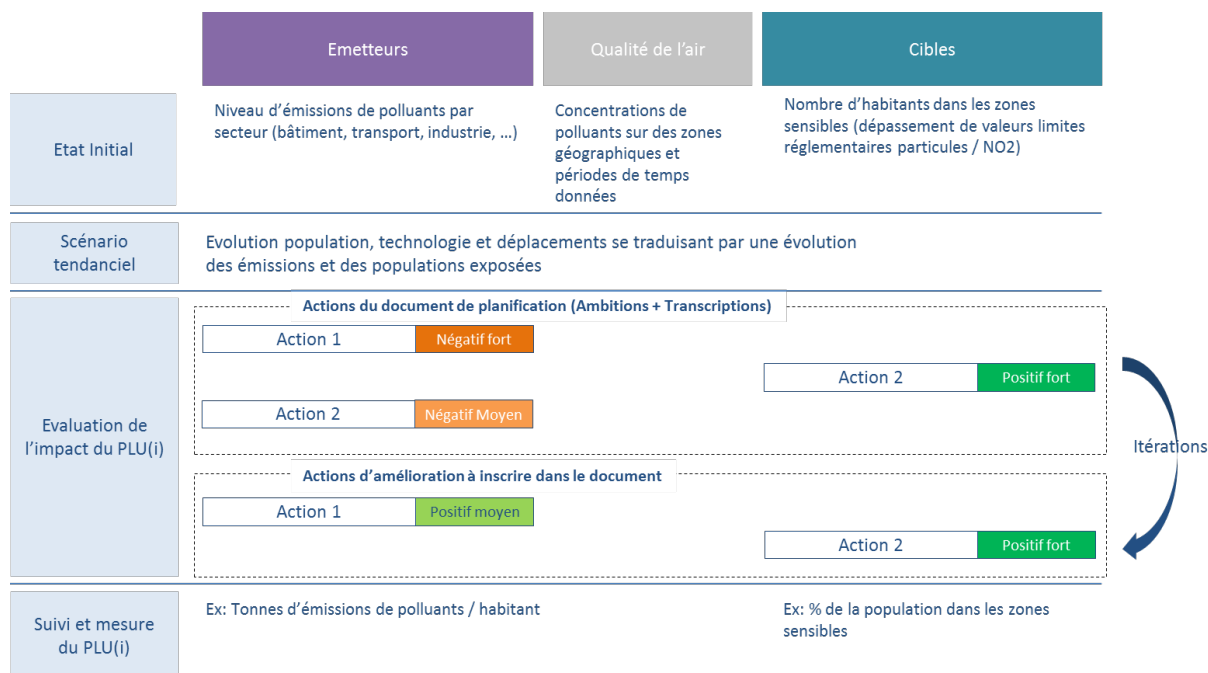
Emetteurs

Qualité de l'air

Cibles

Etat Initial

Niveau d'émissions de polluants par secteur (bâtiment, transport, industrie, …)

Concentrations de polluants sur des zones géographiques et périodes de temps données

Nombre d'habitants dans les zones sensibles (dépassement de valeurs limites réglementaires particules / NO2)

Scénario tendanciel

Evolution population, technologie et déplacements se traduisant par une évolution des émissions et des populations exposées

Evaluation de l'impact du PLU(i)

Actions du document de planification (Ambitions + Transcriptions)

Action 1 Négatif fort

Action 2 Positif fort

Action 2 Négatif Moyen

Itérations

Actions d'amélioration à inscrire dans le document

Action 1 Positif moyen

Action 2 Positif fort

Suivi et mesure du PLU(i)

Ex: Tonnes d'émissions de polluants / habitant

Ex: % de la population dans les zones sensibles